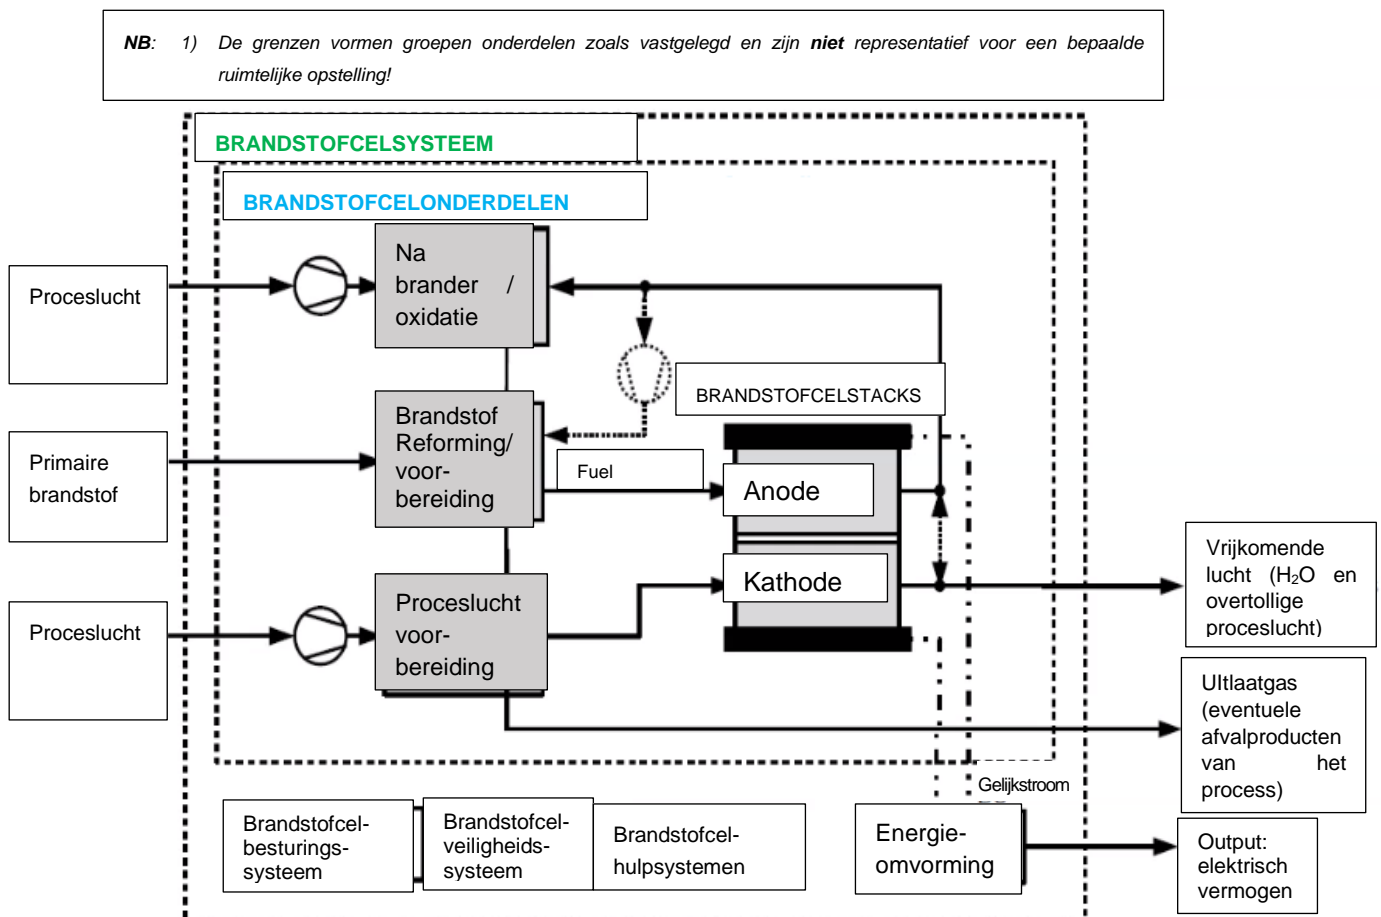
NB: 1) De grenzen vormen groepen onderdelen zoals vastgelegd en zijn **niet** representatief voor een bepaalde ruimtelijke opstelling!

BRANDSTOFCELSYSTEEM

BRANDSTOFCELONDERDELEN

Proceslucht

Na brander / oxidatie

Primaire brandstof

Brandstof Reforming/ voorbereiding

BRANDSTOFCELSTACKS

Fuel

Anode

Kathode

Proceslucht

Proceslucht voorbereiding

Vrijkomende lucht ($H_2O$ en overtollige proceslucht)

Ultlaatgas (eventuele afvalproducten van het process)

Gelijkstroom

Brandstofcelbesturingssysteem

Brandstofcelveiligheidssysteem

Brandstofcelhulpsystemen

Energieomvorming

Output: elektrisch vermogen